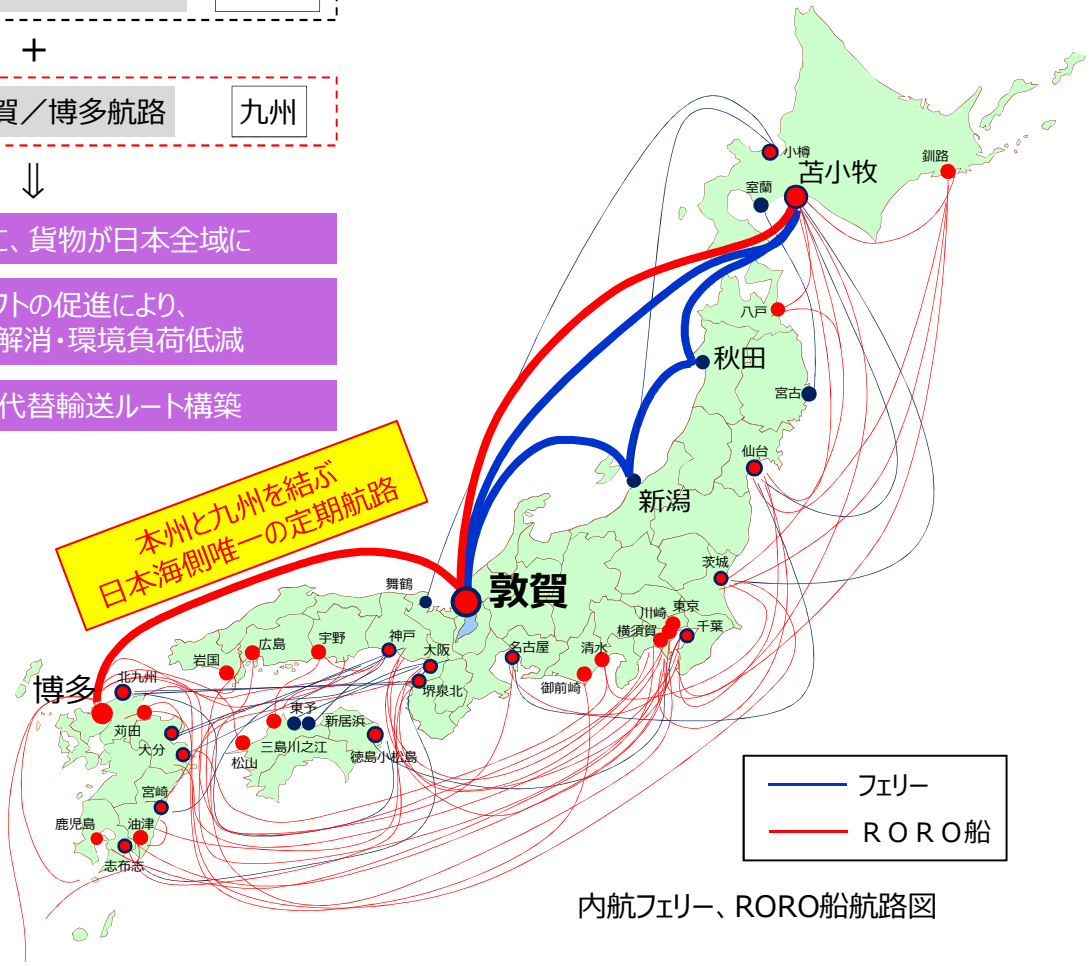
+

賀／博多航路

九州

⇓

こ、貨物が日本全域に

フトの促進により、
解消・環境負荷低減

代替輸送ルート構築

本州と九州を結ぶ
日本海側唯一の定期航路

小樽
苫小牧
釧路
室蘭
八戸
秋田
宮古
仙台
新潟
茨城
敦賀
舞鶴
東京
川崎
横須賀
千葉
清水
名古屋
御前崎
神戸
大阪
堺泉北
宇野
広島
岩国
北九州
博多
苅田
大分
東予
新居浜
三島川之江
徳島小松島
松山
宮崎
油津
鹿児島
志布志

フェリー
ＲＯＲＯ船

内航フェリー、RORO船航路図